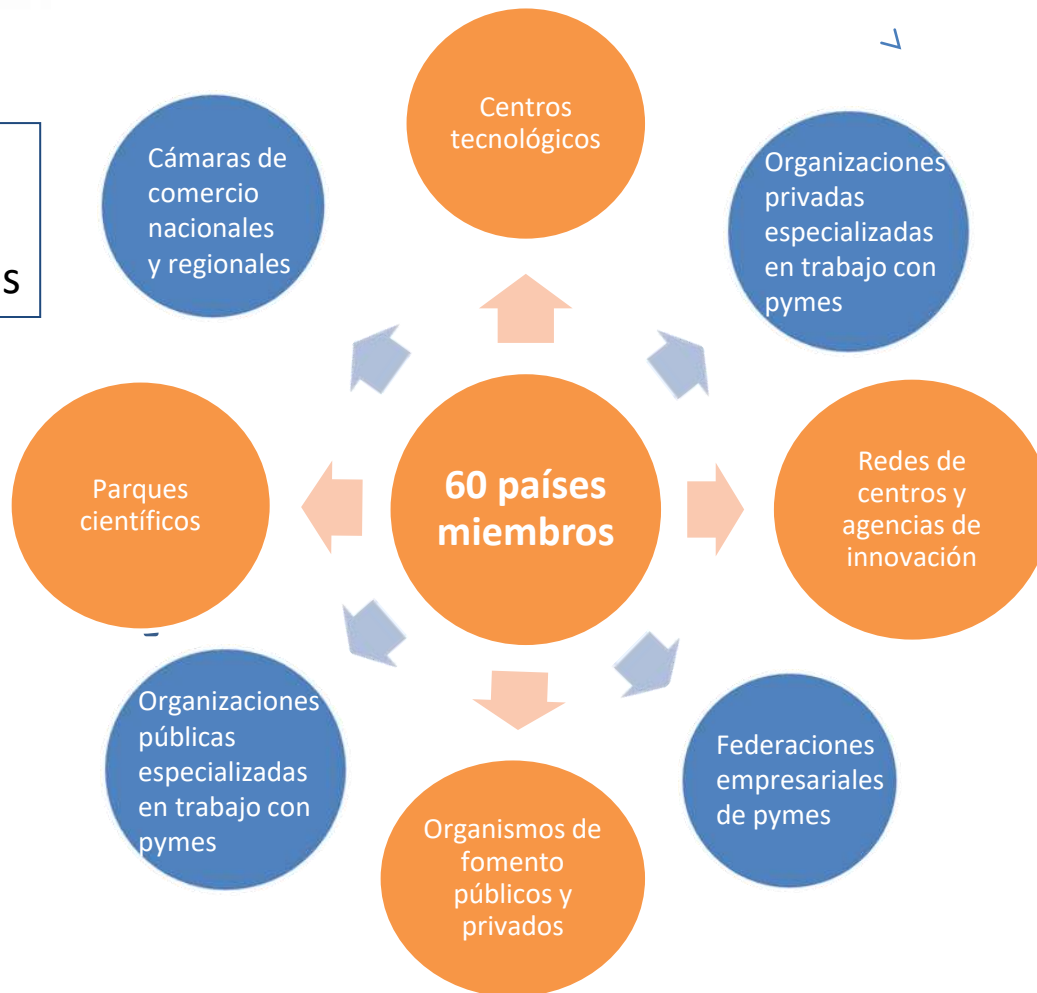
s

Centros tecnológicos

Cámaras de comercio nacionales y regionales

Organizaciones privadas especializadas en trabajo con pymes

60 países miembros

Parques científicos

Redes de centros y agencias de innovación

Organizaciones públicas especializadas en trabajo con pymes

Federaciones empresariales de pymes

Organismos de fomento públicos y privados